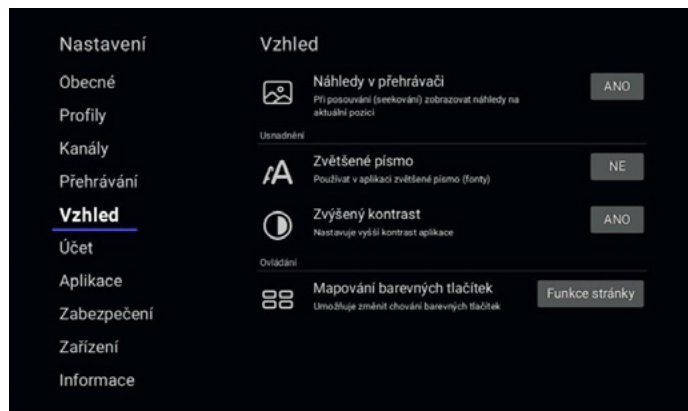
Nastavení
Obecné
Profily
Kanály
Přehrávání
Vzhled
Účet
Aplikace
Zabezpečení
Zařízení
Informace

Vzhled

Náhledy v přehrávači
Při posouvání (seekování) zobrazovat náhledy na aktuální pozici
ANO

Usnadnění

Zvětšené písmo
Používat v aplikaci zvětšené písmo (fonty)
NE

Zvýšený kontrast
Nastavuje vyšší kontrast aplikace
ANO

Ovládání

Mapování barevných tlačítek
Umožňuje změnit chování barevných tlačítek
Funkce stránky